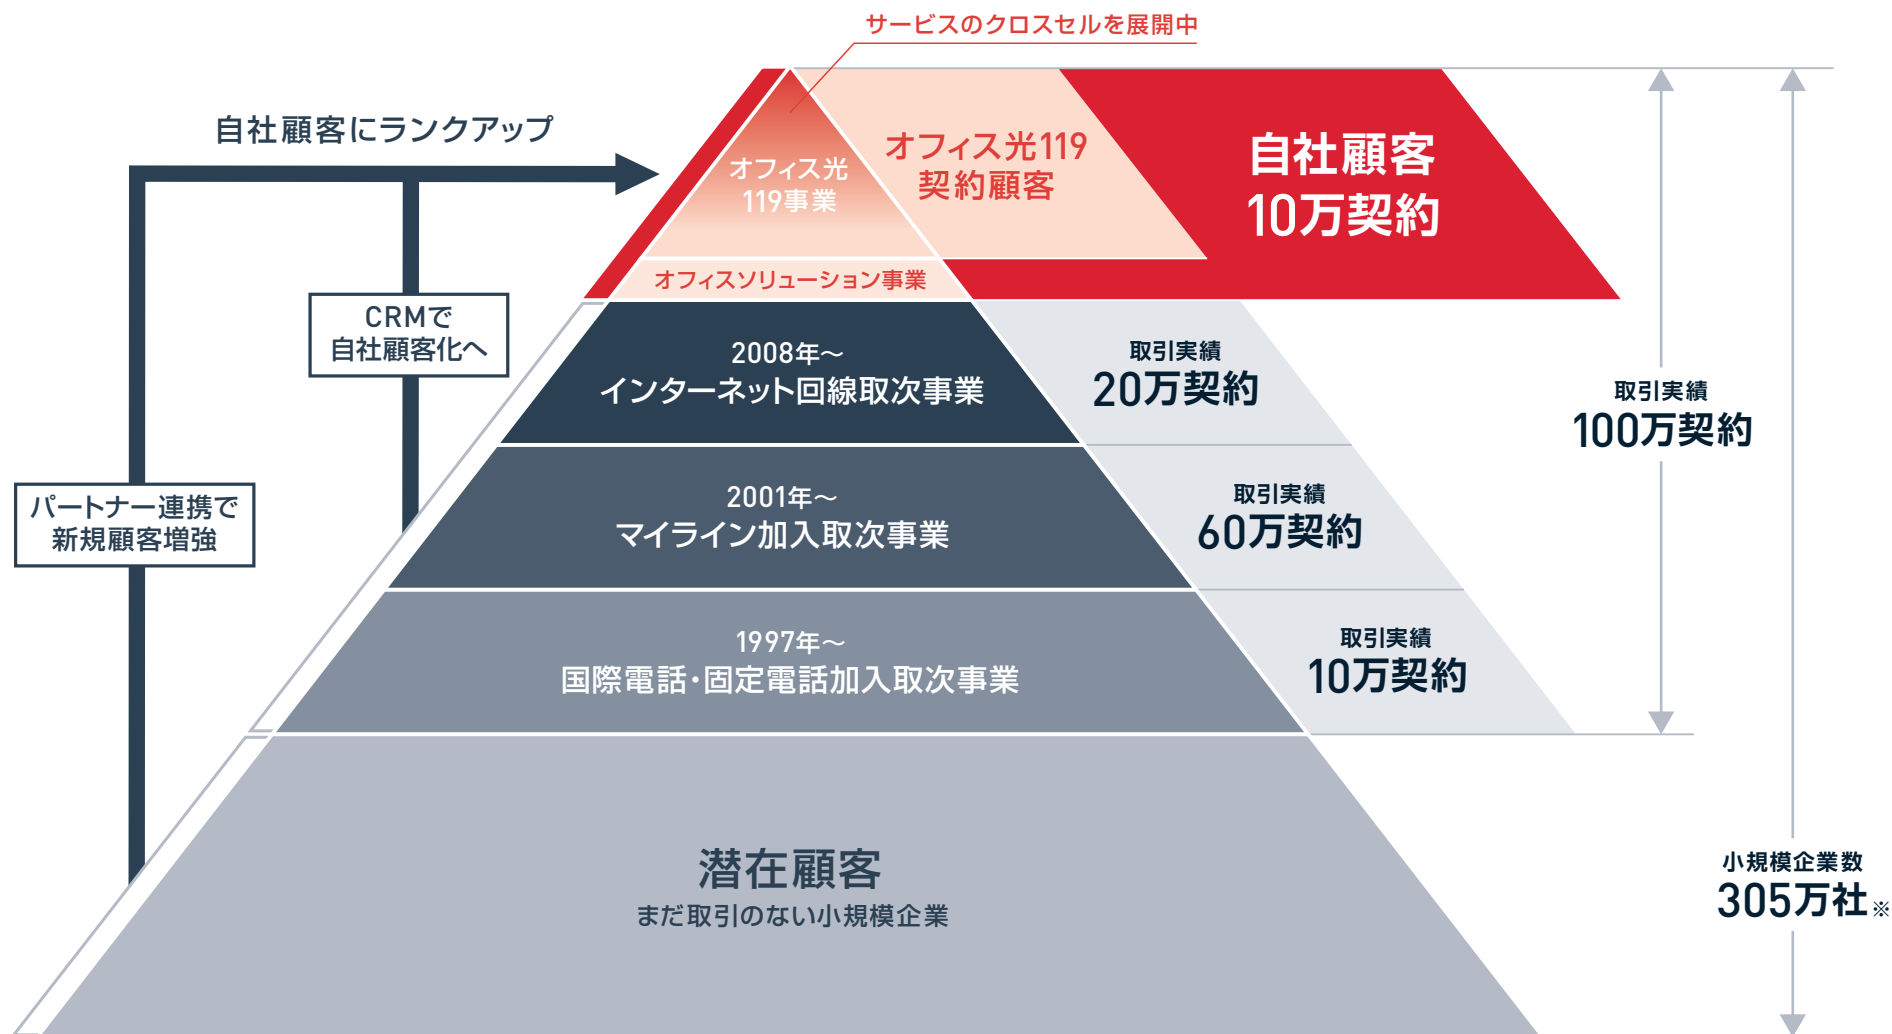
サービスのクロスセルを展開中

自社顧客にランクアップ

オフィス光119事業

オフィス光119 契約顧客

自社顧客 10万契約

オフィスソリューション事業

CRMで 自社顧客化へ

2008年～ インターネット回線取次事業

取引実績 20万契約

パートナー連携で 新規顧客増強

2001年～ マイライン加入取次事業

取引実績 60万契約

取引実績 100万契約

1997年～ 国際電話・固定電話加入取次事業

取引実績 10万契約

潜在顧客 まだ取引のない小規模企業

小規模企業数 305万社※